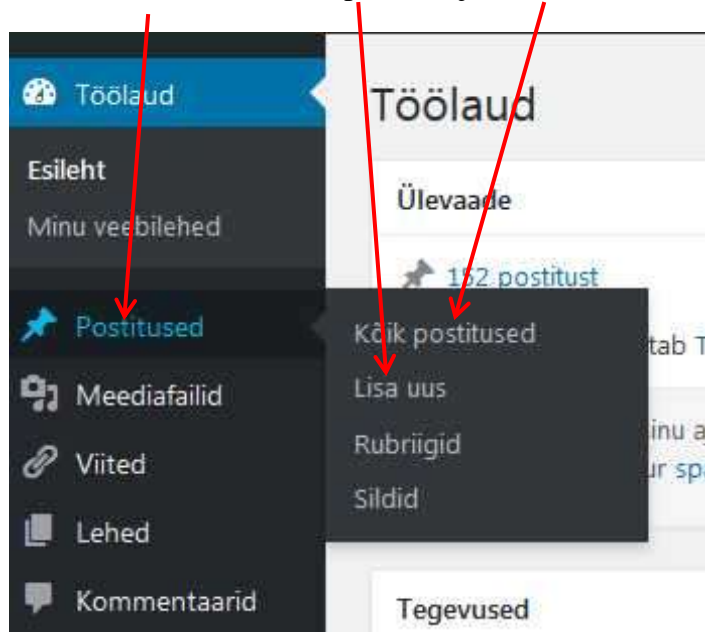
Töölaud

Esileht

Minu veebilehed

Postitused

Meediafailid

Viited

Lehed

Kommentaarid

Töölaud

Ülevaade

152 postitust

Kõik postitused

Lisa uus

Rubriigid

Sildid

tab T

inu a

ur sp

Tegevused